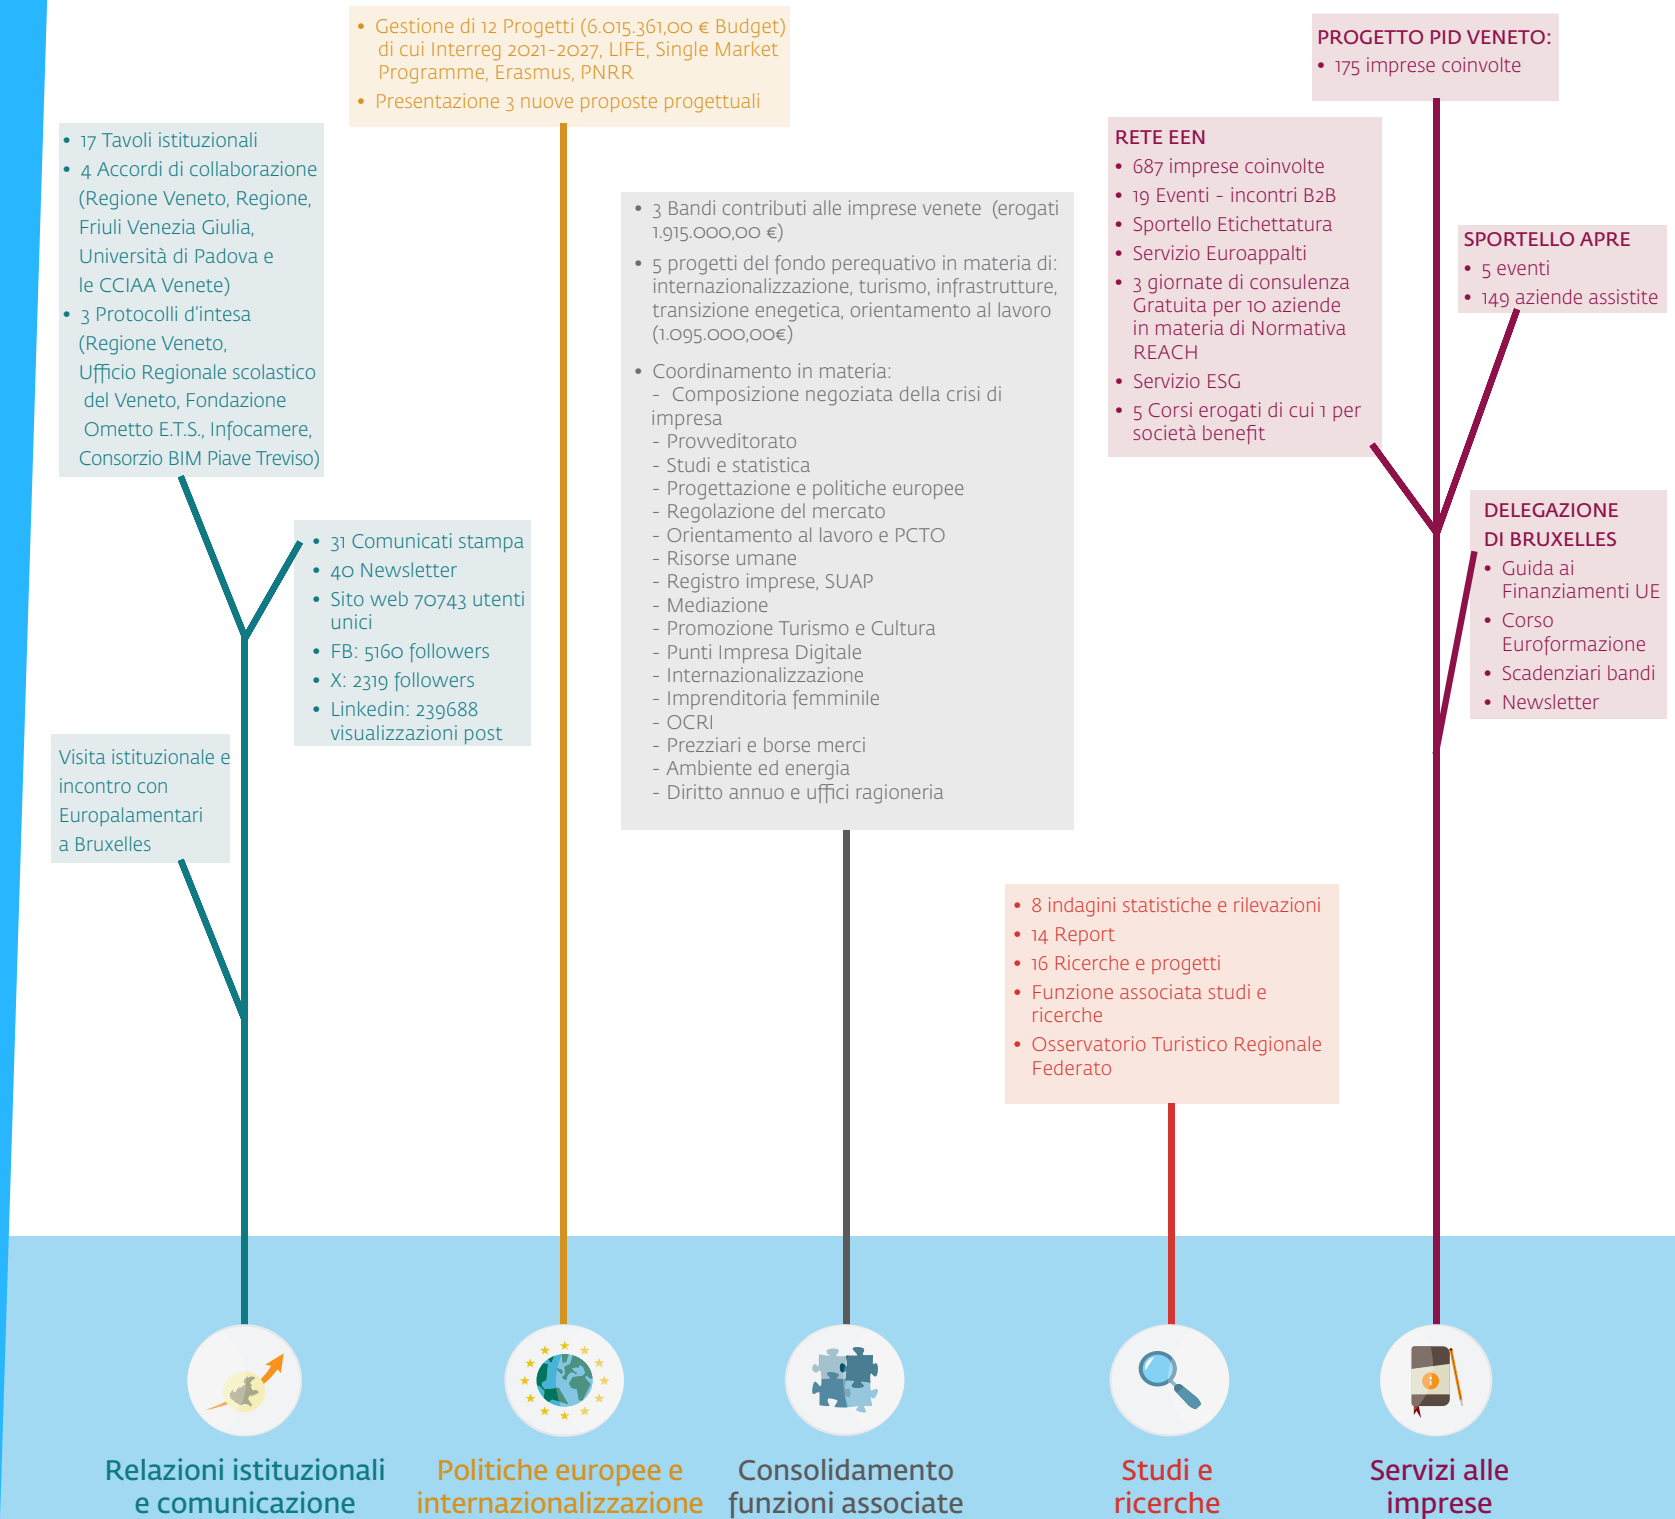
- 17 Tavoli istituzionali
- 4 Accordi di collaborazione (Regione Veneto, Regione, Friuli Venezia Giulia, Università di Padova e le CCIAA Venete)
- 3 Protocolli d'intesa (Regione Veneto, Ufficio Regionale scolastico del Veneto, Fondazione Ometto E.T.S., Infocamere, Consorzio BIM Piave Treviso)

- 31 Comunicati stampa
- 40 Newsletter
- Sito web 70743 utenti unici
- FB: 5160 followers
- X: 2319 followers
- Linkedin: 239688 visualizzazioni post

Visita istituzionale e incontro con Europalamentari a Bruxelles

- Gestione di 12 Progetti (6.015.361,00 € Budget) di cui Interreg 2021-2027, LIFE, Single Market Programme, Erasmus, PNRR
- Presentazione 3 nuove proposte progettuali

- 3 Bandi contributi alle imprese venete (erogati 1.915.000,00 €)
- 5 progetti del fondo perequativo in materia di: internazionalizzazione, turismo, infrastrutture, transizione enegetica, orientamento al lavoro (1.095.000,00€)
- Coordinamento in materia:
  - Composizione negoziata della crisi di impresa
  - Provveditorato
  - Studi e statistica
  - Progettazione e politiche europee
  - Regolazione del mercato
  - Orientamento al lavoro e PCTO
  - Risorse umane
  - Registro imprese, SUAP
  - Mediazione
  - Promozione Turismo e Cultura
  - Punti Impresa Digitale
  - Internazionalizzazione
  - Imprenditoria femminile
  - OCRI
  - Prezziari e borse merci
  - Ambiente ed energia
  - Diritto annuo e uffici ragioneria

- 8 indagini statistiche e rilevazioni
- 14 Report
- 16 Ricerche e progetti
- Funzione associata studi e ricerche
- Osservatorio Turistico Regionale Federato

PROGETTO PID VENETO:
- 175 imprese coinvolte

RETE EEN
- 687 imprese coinvolte
- 19 Eventi - incontri B2B
- Sportello Etichettatura
- Servizio Euroappalti
- 3 giornate di consulenza Gratuita per 10 aziende in materia di Normativa REACH
- Servizio ESG
- 5 Corsi erogati di cui 1 per società benefit

SPORTELLO APRE
- 5 eventi
- 149 aziende assistite

DELEGAZIONE DI BRUXELLES
- Guida ai Finanziamenti UE
- Corso Euroformazione
- Scadenziari bandi
- Newsletter

Relazioni istituzionali e comunicazione

Politiche europee e internazionalizzazione

Consolidamento funzioni associate

Studi e ricerche

Servizi alle imprese